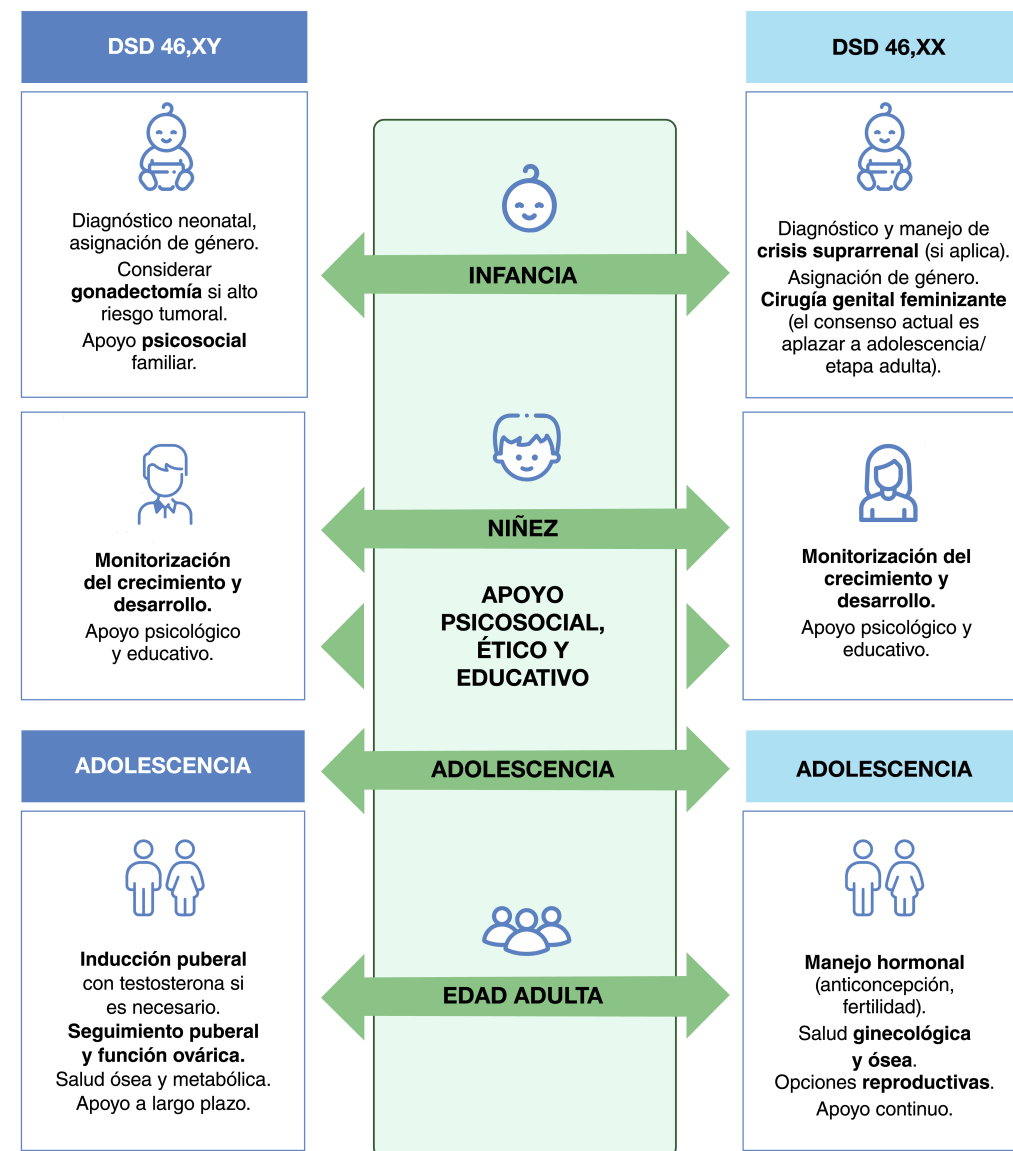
DSD 46,XY

Diagnóstico neonatal, asignación de género. Considerar **gonadectomía** si alto riesgo tumoral. Apoyo **psicosocial** familiar.

Monitorización del crecimiento y desarrollo. Apoyo psicológico y educativo.

ADOLESCENCIA

Inducción puberal con testosterona si es necesario. Seguimiento puberal y función ovárica. Salud ósea y metabólica. Apoyo a largo plazo.

INFANCIA

NIÑEZ

APOYO PSICOSOCIAL, ÉTICO Y EDUCATIVO

ADOLESCENCIA

EDAD ADULTA

DSD 46,XX

Diagnóstico y manejo de crisis suprarrenal (si aplica). Asignación de género. Cirugía genital feminizante (el consenso actual es aplazar a adolescencia/ etapa adulta).

Monitorización del crecimiento y desarrollo. Apoyo psicológico y educativo.

ADOLESCENCIA

Manejo hormonal (anticoncepción, fertilidad). Salud ginecológica y ósea. Opciones reproductivas. Apoyo continuo.